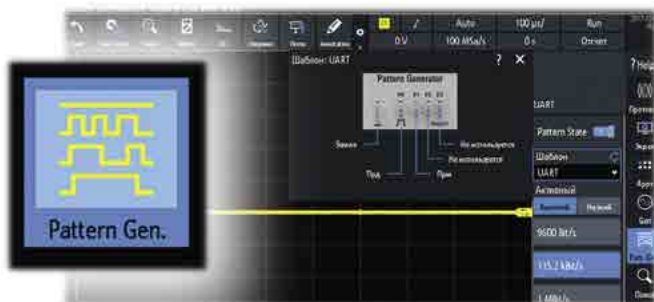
Pattern Gen.

Auto
100 µs/
Run
0 V
100 MSa/s
0 s
Отмена

Шаблон: UART
?
✕
Pattern Generator
Земля
Пд
Не используется
Не используется
Прм

UART
Pattern State
Шаблон
UART
Активный
Высокий
Низкий
9600 bit/s
115.2 kbit/s
1 Mbit/s